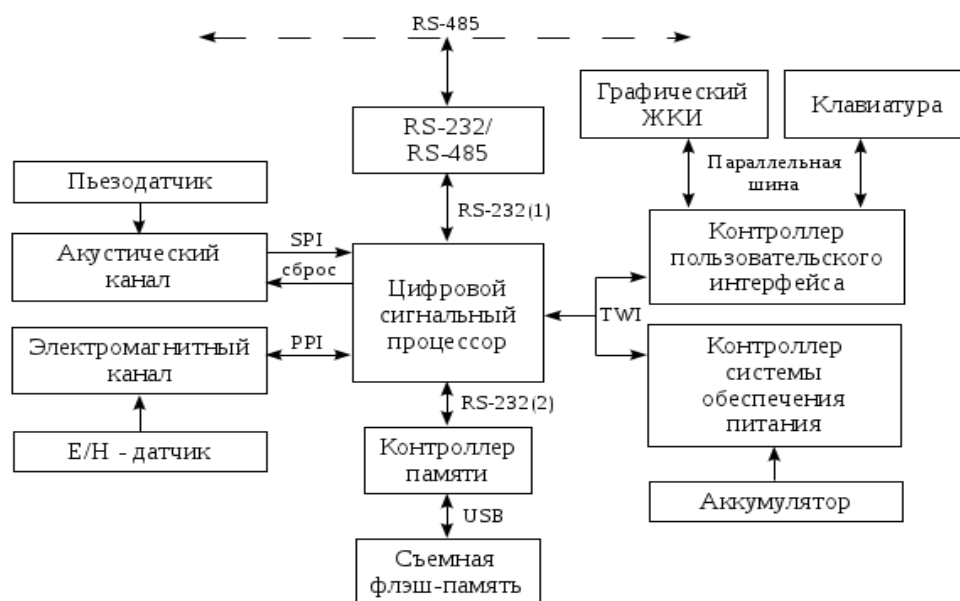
RS-485

RS-232/
RS-485

RS-232(1)

Графический ЖКИ

Клавиатура

Параллельная шина

Пьезодатчик

Акустический канал

SPI

сброс

Цифровой сигнальный процессор

Контроллер пользовательского интерфейса

TWI

Электромагнитный канал

PPI

Контроллер системы обеспечения питания

RS-232(2)

E/H - датчик

Контроллер памяти

Аккумулятор

USB

Съемная флэш-память